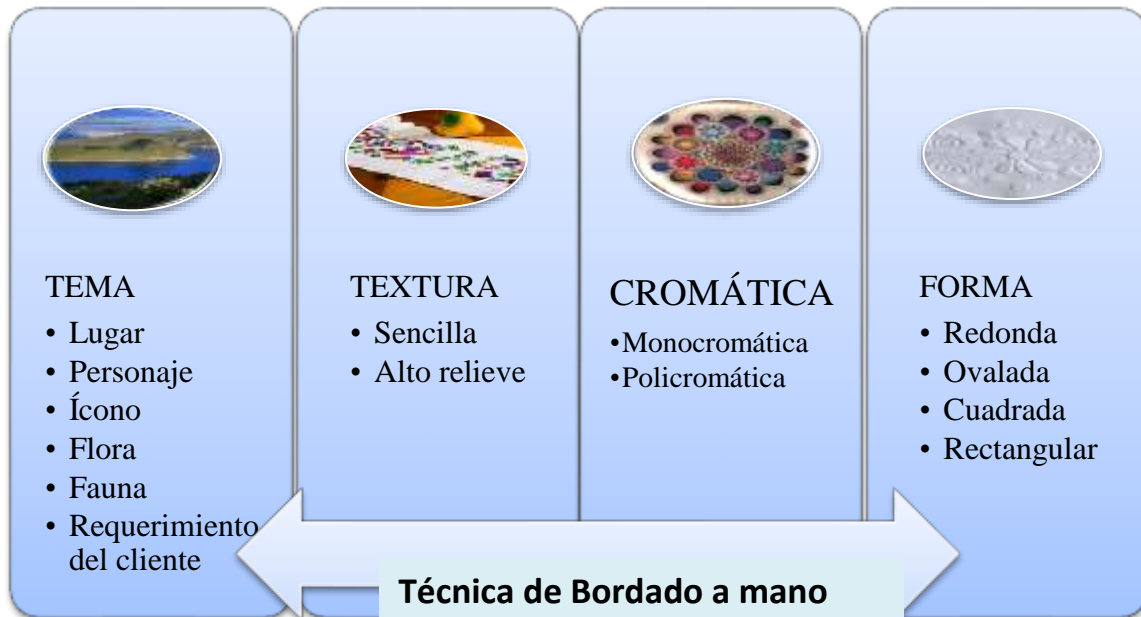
TEMA
• Lugar
• Personaje
• Ícono
• Flora
• Fauna
• Requerimiento del cliente

TEXTURA
• Sencilla
• Alto relieve

CROMÁTICA
•Monocromática
•Policromática

FORMA
• Redonda
• Ovalada
• Cuadrada
• Rectangular

Técnica de Bordado a mano